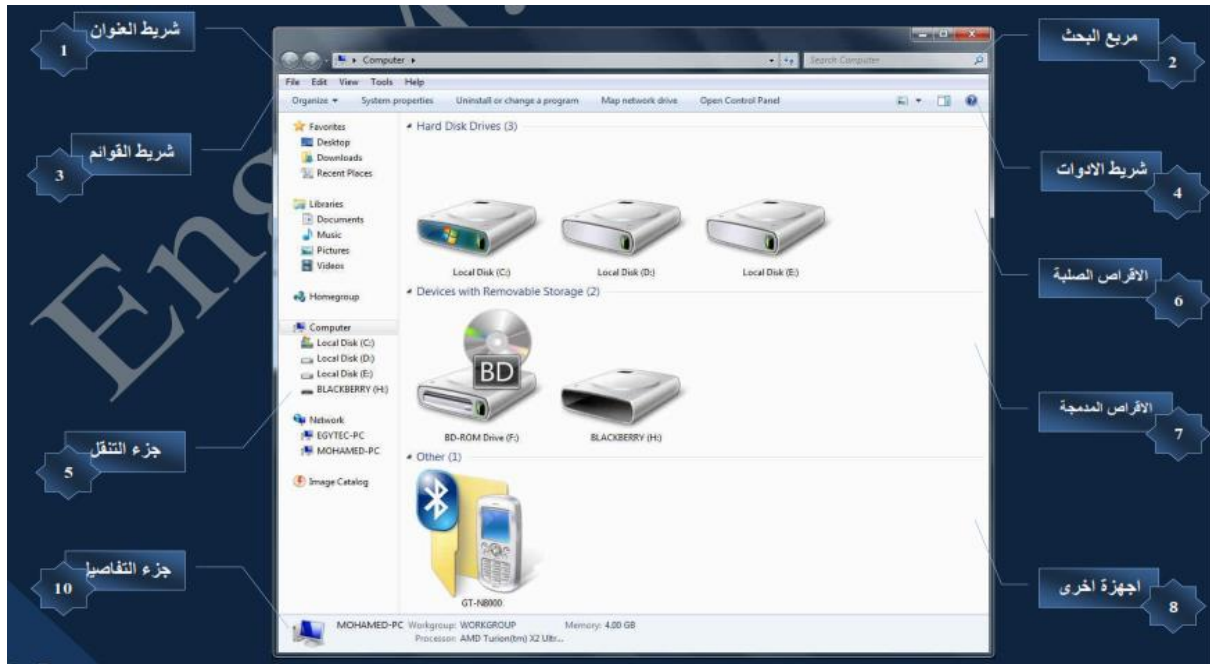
شريط العنوان
1

مربع البحث
2

شريط القوائم
3

شريط الادوات
4

جزء التنقل
5

الاقراص الصلبة
6

الاقراص المدمجة
7

اجهزة اخرى
8

جزء التفاصيل
10

Computer ▸
Search Computer

File Edit View Tools Help

Organize ▾ System properties Uninstall or change a program Map network drive Open Control Panel

Favorites
Desktop
Downloads
Recent Places

Libraries
Documents
Music
Pictures
Videos

Homegroup

Computer
Local Disk (C:)
Local Disk (D:)
Local Disk (E:)
BLACKBERRY (H:)

Network
EGYTEC-PC
MOHAMED-PC

Image Catalog

Hard Disk Drives (3)

Local Disk (C:)
Local Disk (D:)
Local Disk (E:)

Devices with Removable Storage (2)

BD
BD-ROM Drive (F:)
BLACKBERRY (H:)

Other (1)

GT-N8000

MOHAMED-PC Workgroup: WORKGROUP Memory: 4.00 GB
Processor: AMD Turion(tm) X2 Ultr...

En